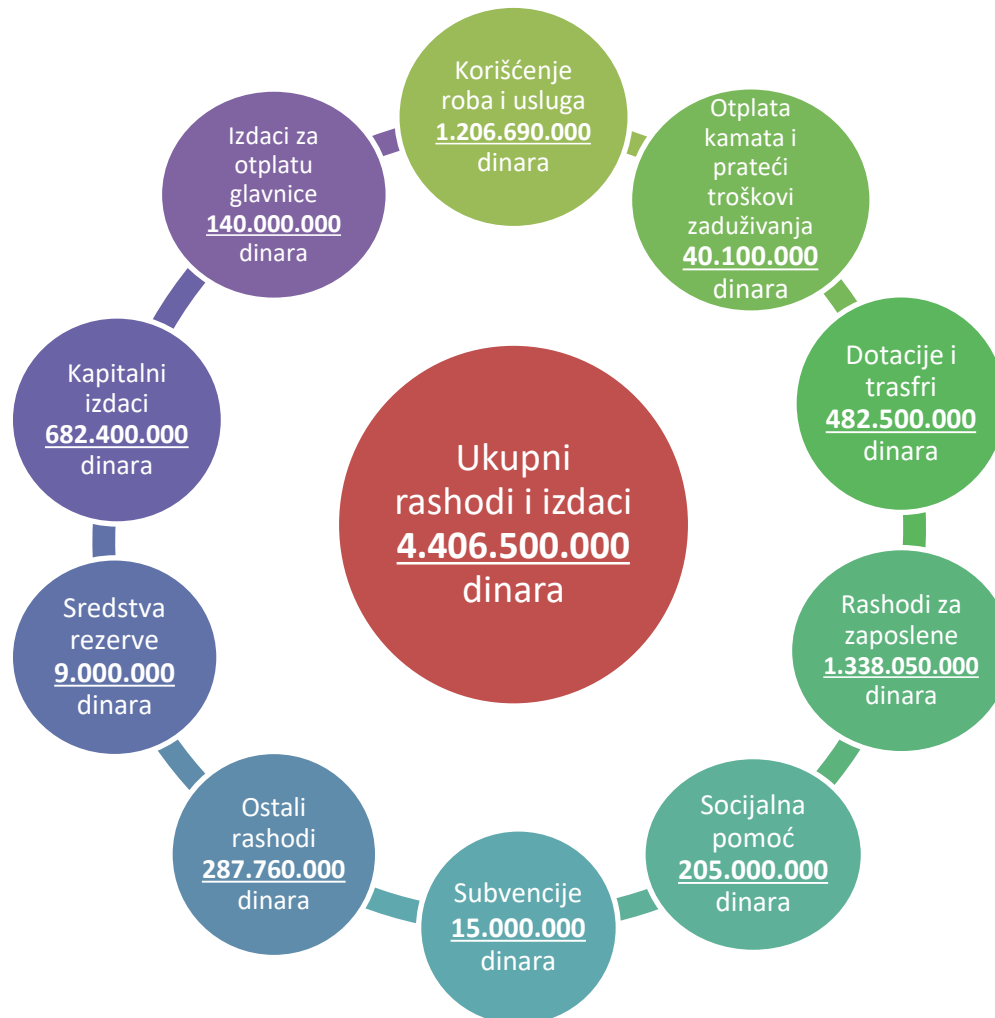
Korišćenje roba i usluga
1.206.690.000
dinara

Otplata kamata i prateći troškovi zaduživanja
40.100.000
dinara

Dotacije i trasfri
482.500.000
dinara

Rashodi za zaposlene
1.338.050.000
dinara

Socijalna pomoć
205.000.000
dinara

Subvencije
15.000.000
dinara

Ostali rashodi
287.760.000
dinara

Sredstva rezerve
9.000.000
dinara

Kapitalni izdaci
682.400.000
dinara

Izdaci za otplatu glavnice
140.000.000
dinara

Ukupni rashodi i izdaci
4.406.500.000
dinara